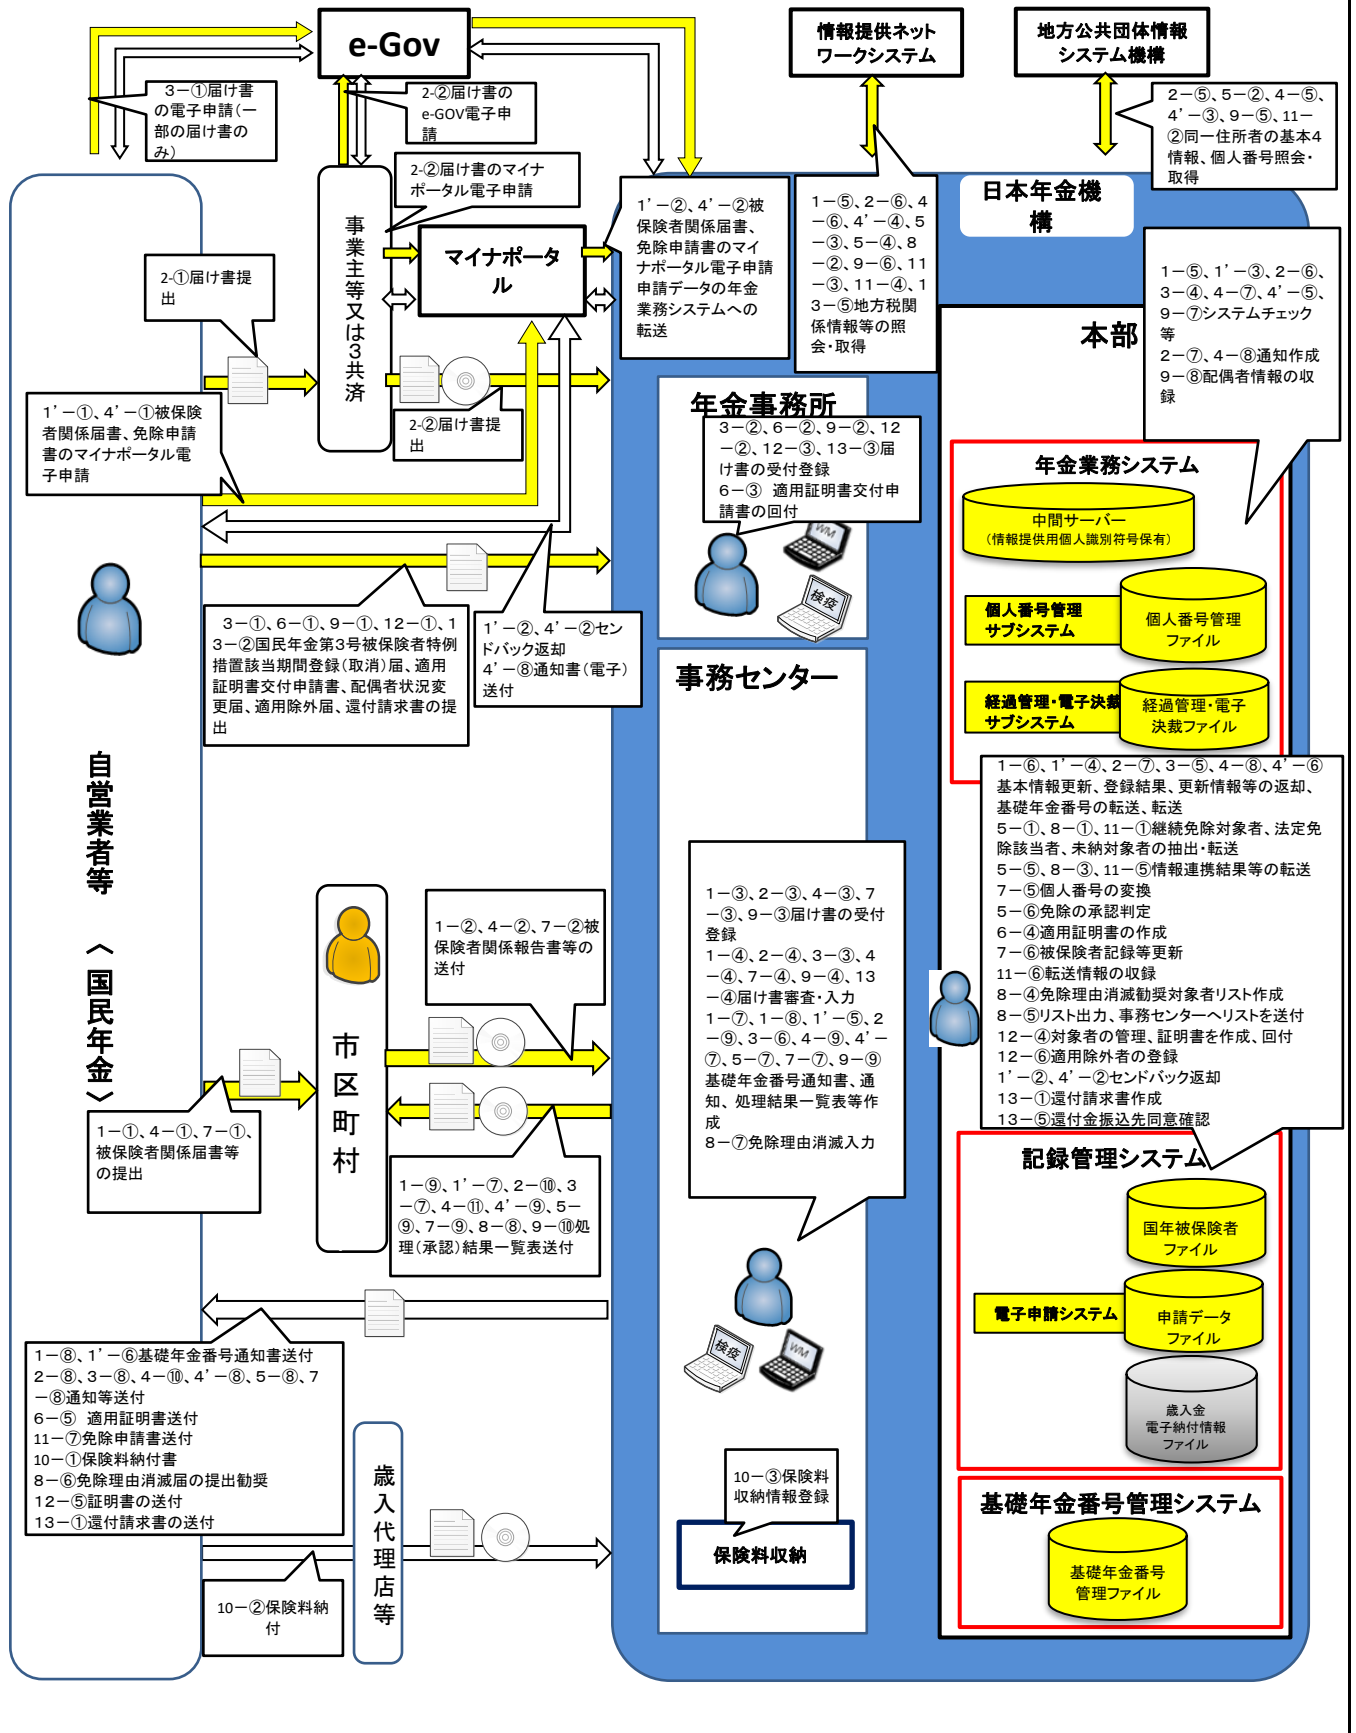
e-Gov

情報提供ネットワークシステム

地方公共団体情報システム機構

3－①届け書の電子申請（一部の届け書のみ）

2-②届け書のe-GOV電子申請

2－⑤、5－②、4－⑤、4’－③、9－⑤、11－②同一住所者の基本4情報、個人番号照会・取得

2-②届け書のマイナポータル電子申請

事業主等又は3共済

マイナポータル

1’－②、4’－②被保険者関係届書、免除申請書のマイナポータル電子申請申請データの年金業務システムへの転送

1－⑤、2－⑥、4－⑥、4’－④、5－③、5－④、8－②、9－⑥、11－③、11－④、13－⑤地方税関係情報等の照会・取得

日本年金機構

1－⑤、1’－③、2－⑥、3－④、4－⑦、4’－⑤、9－⑦システムチェック等
2－⑦、4－⑧通知作成
9－⑧配偶者情報の収録

2-①届け書提出

本部

2-②届け書提出

1’－①、4’－①被保険者関係届書、免除申請書のマイナポータル電子申請

年金事務所

3－②、6－②、9－②、12－②、12－③、13－③届け書の受付登録
6－③ 適用証明書交付申請書の回付

年金業務システム

中間サーバー（情報提供用個人識別符号保有）

個人番号管理サブシステム

個人番号管理ファイル

3－①、6－①、9－①、12－①、13－②国民年金第3号被保険者特例措置該当期間登録（取消）届、適用証明書交付申請書、配偶者状況変更届、適用除外届、還付請求書の提出

1’－②、4’－②センドバック返却
4’－⑧通知書（電子）送付

事務センター

経過管理・電子決裁サブシステム

経過管理・電子決裁ファイル

1－⑥、1’－④、2－⑦、3－⑤、4－⑧、4’－⑥基本情報更新、登録結果、更新情報等の返却、基礎年金番号の転送、転送
5－①、8－①、11－①継続免除対象者、法定免除該当者、未納対象者の抽出・転送
5－⑤、8－③、11－⑤情報連携結果等の転送
7－⑤個人番号の変換
5－⑥免除の承認判定
6－④適用証明書の作成
7－⑥被保険者記録等更新
11－⑥転送情報の収録
8－④免除理由消滅勧奨対象者リスト作成
8－⑤リスト出力、事務センターへリストを送付
12－④対象者の管理、証明書を作成、回付
12－⑥適用除外者の登録
1’－②、4’－②センドバック返却
13－①還付請求書作成
13－⑤還付金振込先同意確認

自営業者等〈国民年金〉

1－③、2－③、4－③、7－③、9－③届け書の受付登録
1－④、2－④、3－③、4－④、7－④、9－④、13－④届け書審査・入力
1－⑦、1－⑧、1’－⑤、2－⑨、3－⑥、4－⑨、4’－⑦、5－⑦、7－⑦、9－⑨基礎年金番号通知書、通知、処理結果一覧表等作成
8－⑦免除理由消滅入力

1－②、4－②、7－②被保険者関係報告書等の送付

市区町村

1－①、4－①、7－①、被保険者関係届書等の提出

1－⑨、1’－⑦、2－⑩、3－⑦、4－⑪、4’－⑨、5－⑨、7－⑨、8－⑧、9－⑩処理（承認）結果一覧表送付

記録管理システム

国年被保険者ファイル

電子申請システム

申請データファイル

歳入金電子納付情報ファイル

1－⑧、1’－⑥基礎年金番号通知書送付
2－⑧、3－⑧、4－⑩、4’－⑧、5－⑧、7－⑧通知等送付
6－⑤ 適用証明書送付
11－⑦免除申請書送付
10－①保険料納付書
8－⑥免除理由消滅届の提出勧奨
12－⑤証明書の送付
13－①還付請求書の送付

歳入代理店等

10－③保険料収納情報登録

保険料収納

基礎年金番号管理システム

基礎年金番号管理ファイル

10－②保険料納付

WM
検疫
検疫
WM